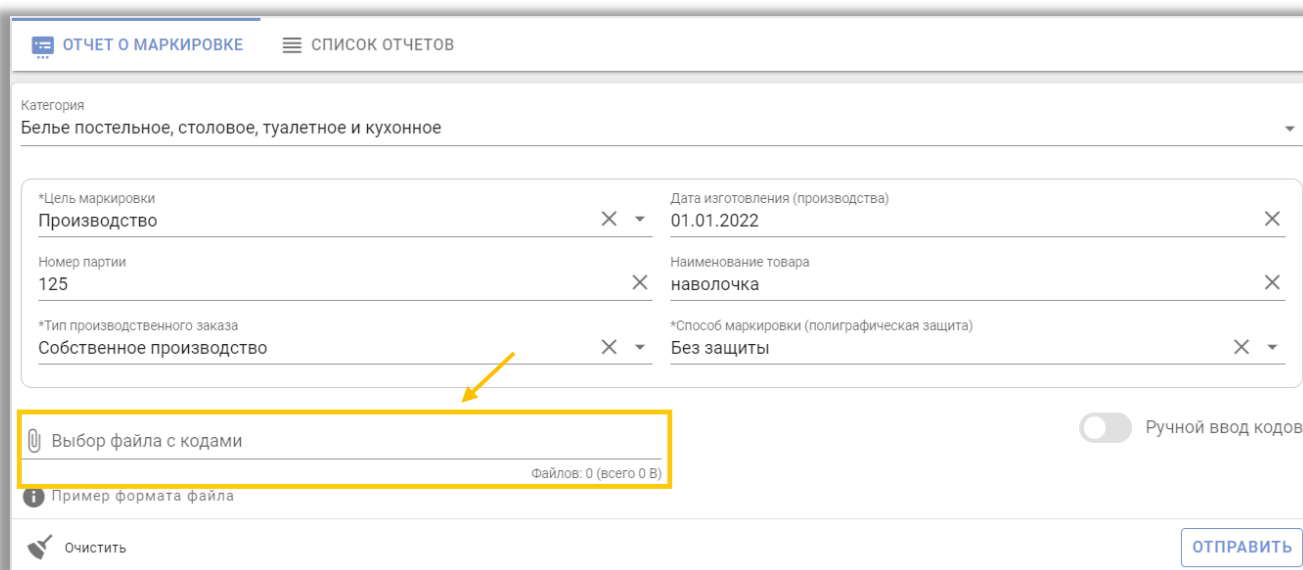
ОТЧЕТ О МАРКИРОВКЕ
СПИСОК ОТЧЕТОВ

Категория
Белье постельное, столовое, туалетное и кухонное

*Цель маркировки
Производство

Дата изготовления (производства)
01.01.2022

Номер партии
125

Наименование товара
наволочка

*Тип производственного заказа
Собственное производство

*Способ маркировки (полиграфическая защита)
Без защиты

Выбор файла с кодами
Файлов: 0 (всего 0 B)

Ручной ввод кодов

Пример формата файла

Очистить

ОТПРАВИТЬ